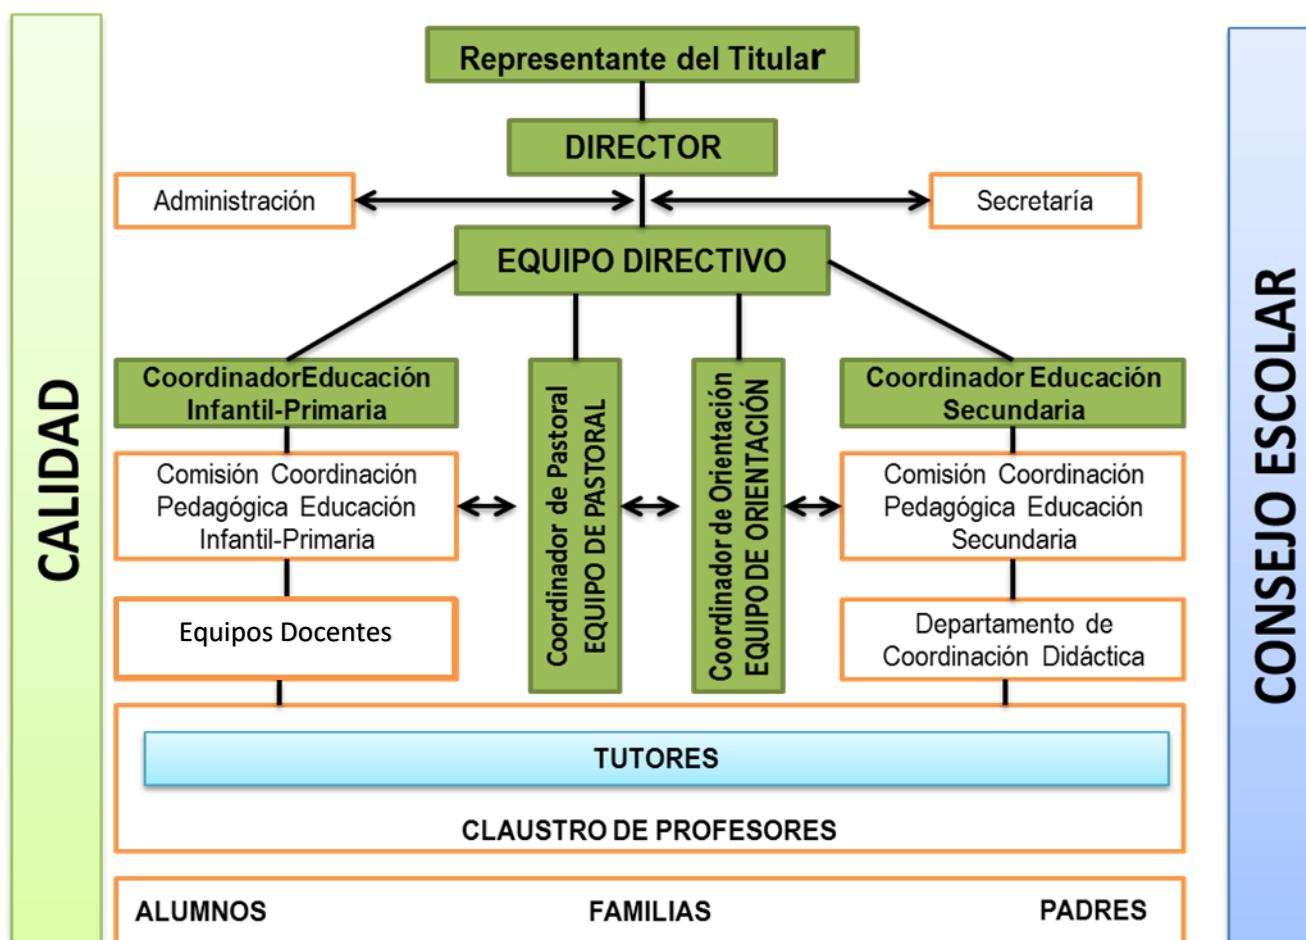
CALIDAD

Representante del Titular

DIRECTOR

Administración

Secretaría

EQUIPO DIRECTIVO

CoordinadorEducación Infantil-Primaria

Coordinador de Pastoral EQUIPO DE PASTORAL

Coordinador de Orientación EQUIPO DE ORIENTACIÓN

Coordinador Educación Secundaria

Comisión Coordinación Pedagógica Educación Infantil-Primaria

Comisión Coordinación Pedagógica Educación Secundaria

Equipos Docentes

Departamento de Coordinación Didáctica

TUTORES

CLAUSTRO DE PROFESORES

ALUMNOS

FAMILIAS

PADRES

CONSEJO ESCOLAR